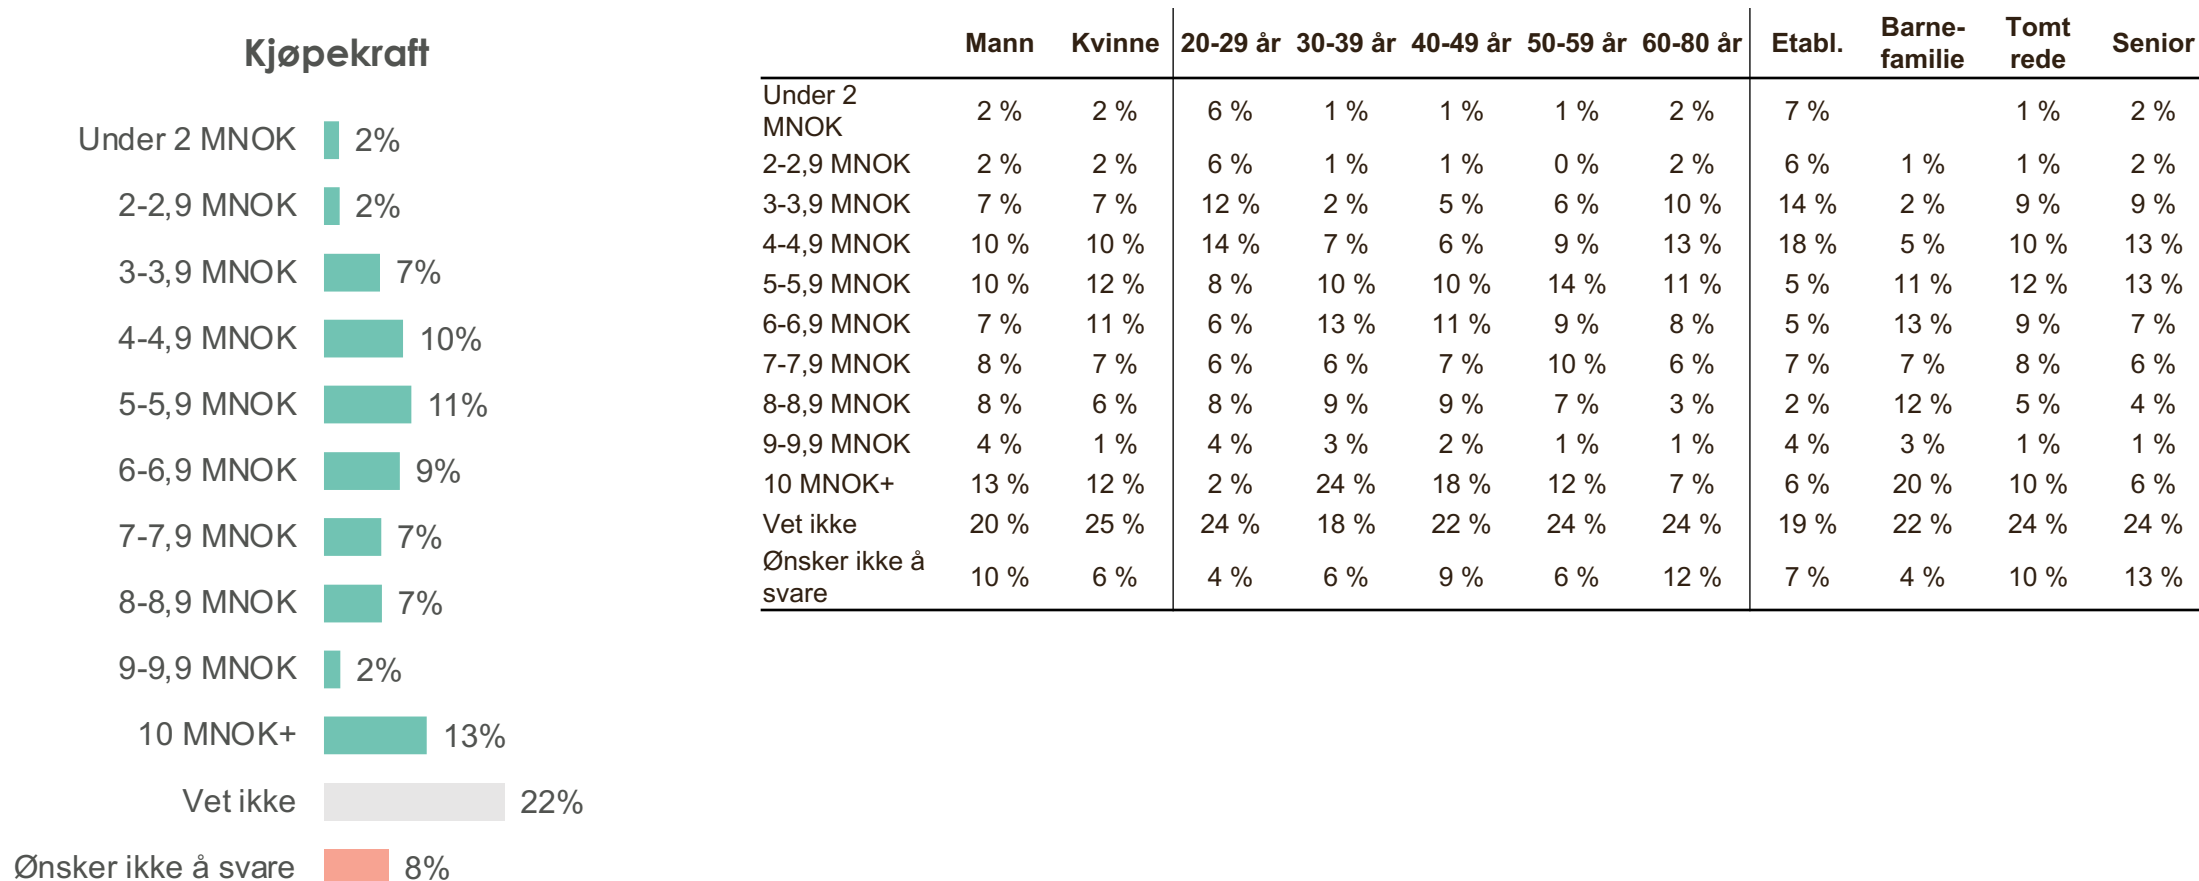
Kjøpekraft

Under 2 MNOK 2%
2-2,9 MNOK 2%
3-3,9 MNOK 7%
4-4,9 MNOK 10%
5-5,9 MNOK 11%
6-6,9 MNOK 9%
7-7,9 MNOK 7%
8-8,9 MNOK 7%
9-9,9 MNOK 2%
10 MNOK+ 13%
Vet ikke 22%
Ønsker ikke å svare 8%

| | Mann | Kvinne | 20-29 år | 30-39 år | 40-49 år | 50-59 år | 60-80 år | Etabl. | Barnefamilie | Tomt rede | Senior |
|---|---|---|---|---|---|---|---|---|---|---|---|
| Under 2 MNOK | 2 % | 2 % | 6 % | 1 % | 1 % | 1 % | 2 % | 7 % | | 1 % | 2 % |
| 2-2,9 MNOK | 2 % | 2 % | 6 % | 1 % | 1 % | 0 % | 2 % | 6 % | 1 % | 1 % | 2 % |
| 3-3,9 MNOK | 7 % | 7 % | 12 % | 2 % | 5 % | 6 % | 10 % | 14 % | 2 % | 9 % | 9 % |
| 4-4,9 MNOK | 10 % | 10 % | 14 % | 7 % | 6 % | 9 % | 13 % | 18 % | 5 % | 10 % | 13 % |
| 5-5,9 MNOK | 10 % | 12 % | 8 % | 10 % | 10 % | 14 % | 11 % | 5 % | 11 % | 12 % | 13 % |
| 6-6,9 MNOK | 7 % | 11 % | 6 % | 13 % | 11 % | 9 % | 8 % | 5 % | 13 % | 9 % | 7 % |
| 7-7,9 MNOK | 8 % | 7 % | 6 % | 6 % | 7 % | 10 % | 6 % | 7 % | 7 % | 8 % | 6 % |
| 8-8,9 MNOK | 8 % | 6 % | 8 % | 9 % | 9 % | 7 % | 3 % | 2 % | 12 % | 5 % | 4 % |
| 9-9,9 MNOK | 4 % | 1 % | 4 % | 3 % | 2 % | 1 % | 1 % | 4 % | 3 % | 1 % | 1 % |
| 10 MNOK+ | 13 % | 12 % | 2 % | 24 % | 18 % | 12 % | 7 % | 6 % | 20 % | 10 % | 6 % |
| Vet ikke | 20 % | 25 % | 24 % | 18 % | 22 % | 24 % | 24 % | 19 % | 22 % | 24 % | 24 % |
| Ønsker ikke å svare | 10 % | 6 % | 4 % | 6 % | 9 % | 6 % | 12 % | 7 % | 4 % | 10 % | 13 % |